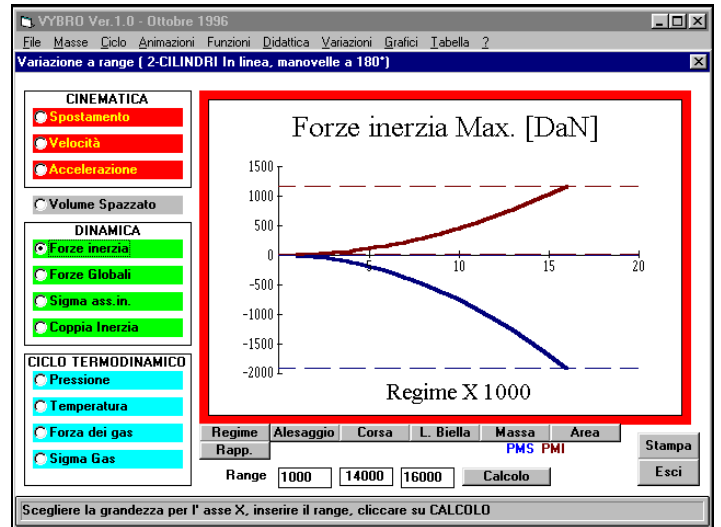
VYBRO Ver.1.0 - Ottobre 1996

File Masse Ciclo Animazioni Funzioni Didattica Variazioni Grafici Tabella ?

Variazione a range ( 2-CILINDRI In linea, manovelle a 180°)

CINEMATICA
Spostamento
Velocità
Accelerazione

Volume Spazzato

DINAMICA
Forze inerzia
Forze Globali
Sigma ass.in.
Coppia Inerzia

CICLO TERMODINAMICO
Pressione
Temperatura
Forza dei gas
Sigma Gas

Forze inerzia Max. [DaN]

1500
1000
500
0
-500
-1000
-1500
-2000

5 10 15 20

Regime X 1000

Regime | Alesaggio | Corsa | L. Biella | Massa | Area
Rapp.
PMS PMI

Range 1000 14000 16000 Calcolo

Stampa
Esci

Scegliere la grandezza per l' asse X, inserire il range, cliccare su CALCOLO